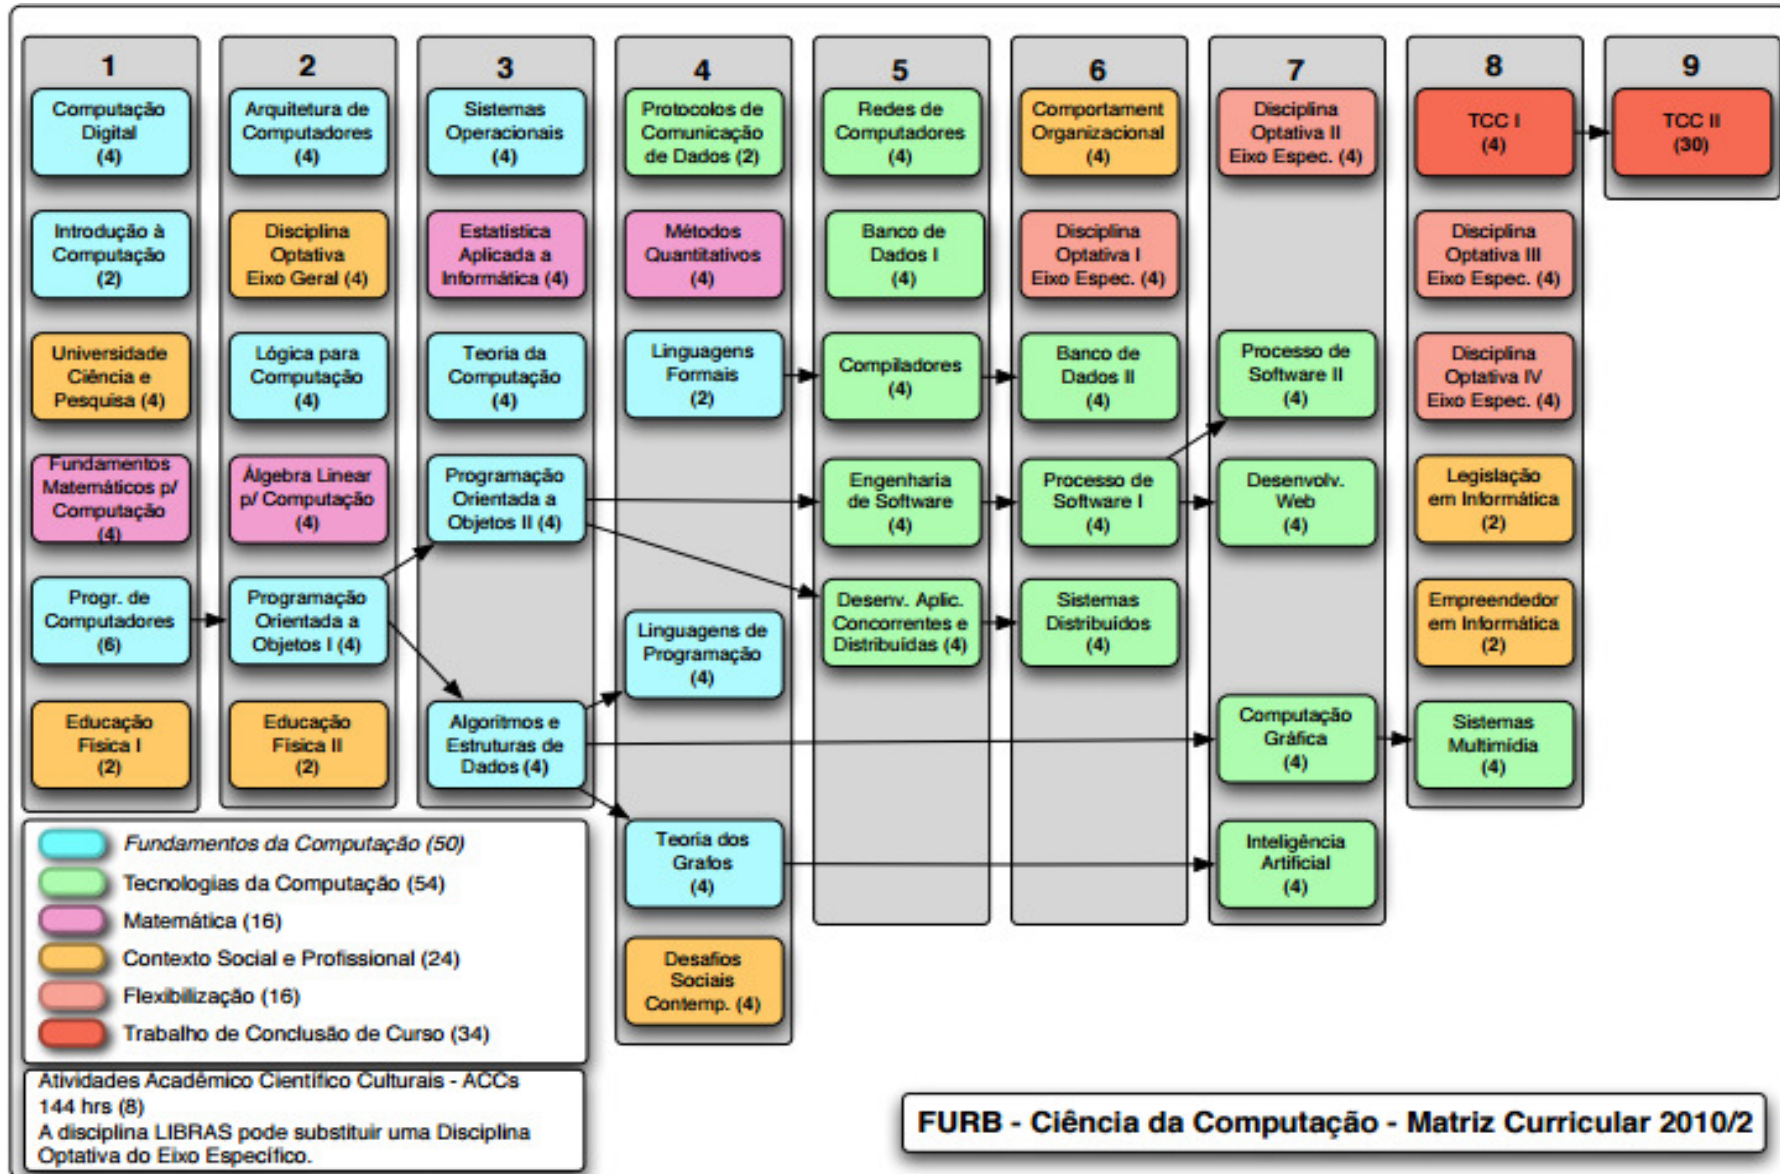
1

Computação Digital (4)

Introdução à Computação (2)

Universidade Ciência e Pesquisa (4)

Fundamentos Matemáticos p/ Computação (4)

Progr. de Computadores (6)

Educação Física I (2)

2

Arquitetura de Computadores (4)

Disciplina Optativa Eixo Geral (4)

Lógica para Computação (4)

Álgebra Linear p/ Computação (4)

Programação Orientada a Objetos I (4)

Educação Física II (2)

3

Sistemas Operacionais (4)

Estatística Aplicada a Informática (4)

Teoria da Computação (4)

Programação Orientada a Objetos II (4)

Algoritmos e Estruturas de Dados (4)

4

Protocolos de Comunicação de Dados (2)

Métodos Quantitativos (4)

Linguagens Formais (2)

Linguagens de Programação (4)

Teoria dos Grafos (4)

Desafios Sociais Contemp. (4)

5

Redes de Computadores (4)

Banco de Dados I (4)

Compiladores (4)

Engenharia de Software (4)

Desenv. Aplic. Concorrentes e Distribuídas (4)

6

Comportament Organizacional (4)

Disciplina Optativa I Eixo Espec. (4)

Banco de Dados II (4)

Processo de Software I (4)

Sistemas Distribuídos (4)

7

Disciplina Optativa II Eixo Espec. (4)

Processo de Software II (4)

Desenvolv. Web (4)

Computação Gráfica (4)

Inteligência Artificial (4)

8

TCC I (4)

Disciplina Optativa III Eixo Espec. (4)

Disciplina Optativa IV Eixo Espec. (4)

Legislação em Informática (2)

Empreendedor em Informática (2)

Sistemas Multimídia (4)

9

TCC II (30)

Fundamentos da Computação (50)
Tecnologias da Computação (54)
Matemática (16)
Contexto Social e Profissional (24)
Flexibilização (16)
Trabalho de Conclusão de Curso (34)

Atividades Acadêmico Científico Culturais - ACCs 144 hrs (8)
A disciplina LIBRAS pode substituir uma Disciplina Optativa do Eixo Específico.

FURB - Ciência da Computação - Matriz Curricular 2010/2